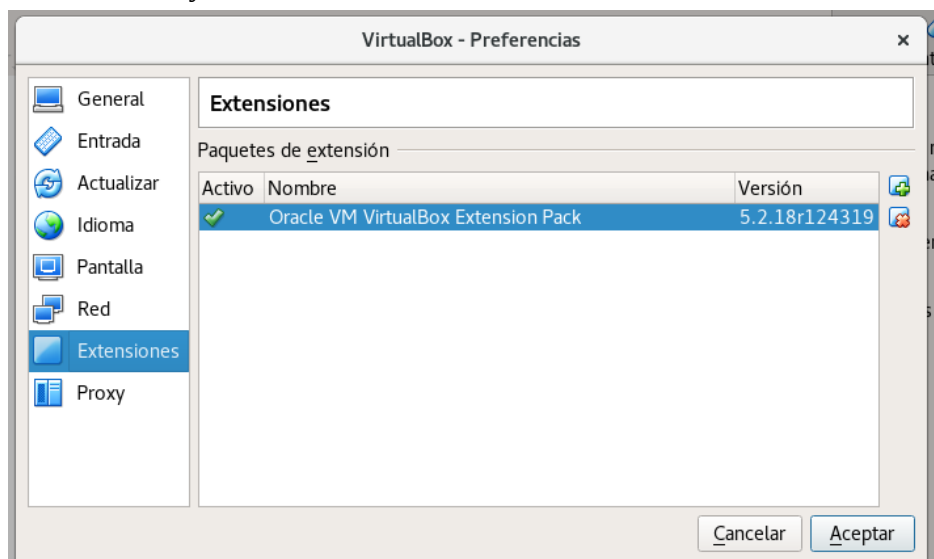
VirtualBox - Preferencias

×

General
Entrada
Actualizar
Idioma
Pantalla
Red
Extensiones
Proxy

Extensiones

Paquetes de extensión

| Activo | Nombre | Versión |
|---|---|---|
| ✔ | Oracle VM VirtualBox Extension Pack | 5.2.18r124319 |

Cancelar
Aceptar